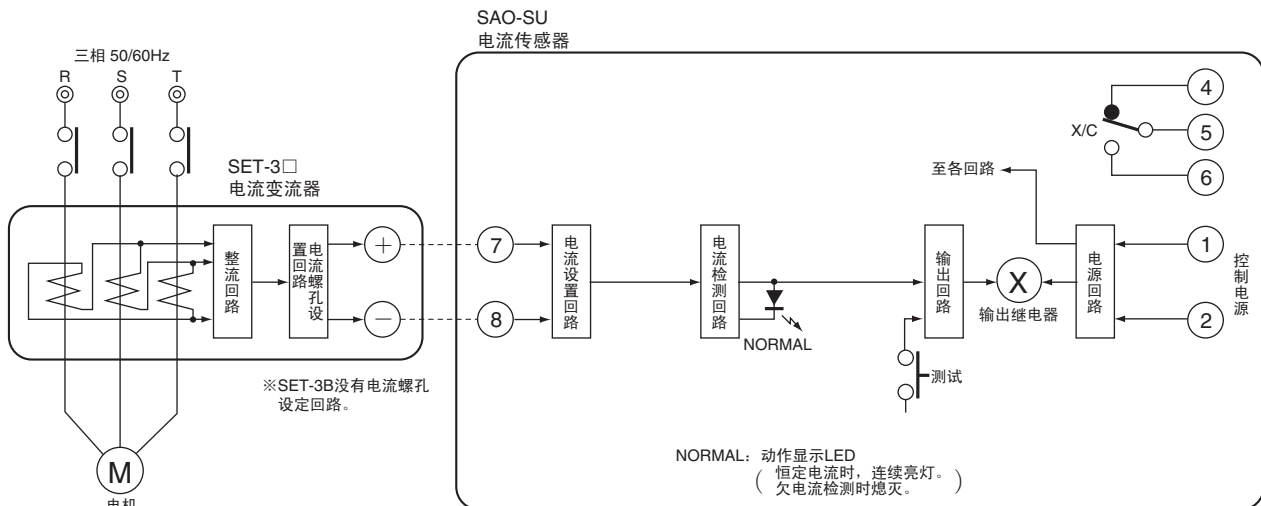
SAO-SU
电流传感器

三相 50/60Hz
R S T

SET-3□
电流变流器

整流回路

电流螺孔设置回路

+

−

※SET-3B没有电流螺孔设定回路。

M
电机

7

8

电流设置回路

电流检测回路

NORMAL

输出回路

测试

X
输出继电器

电源回路

至各回路

X/C

4

5

6

1

2

控制电源

NORMAL：动作显示LED
（恒定电流时，连续亮灯。欠电流检测时熄灭。）